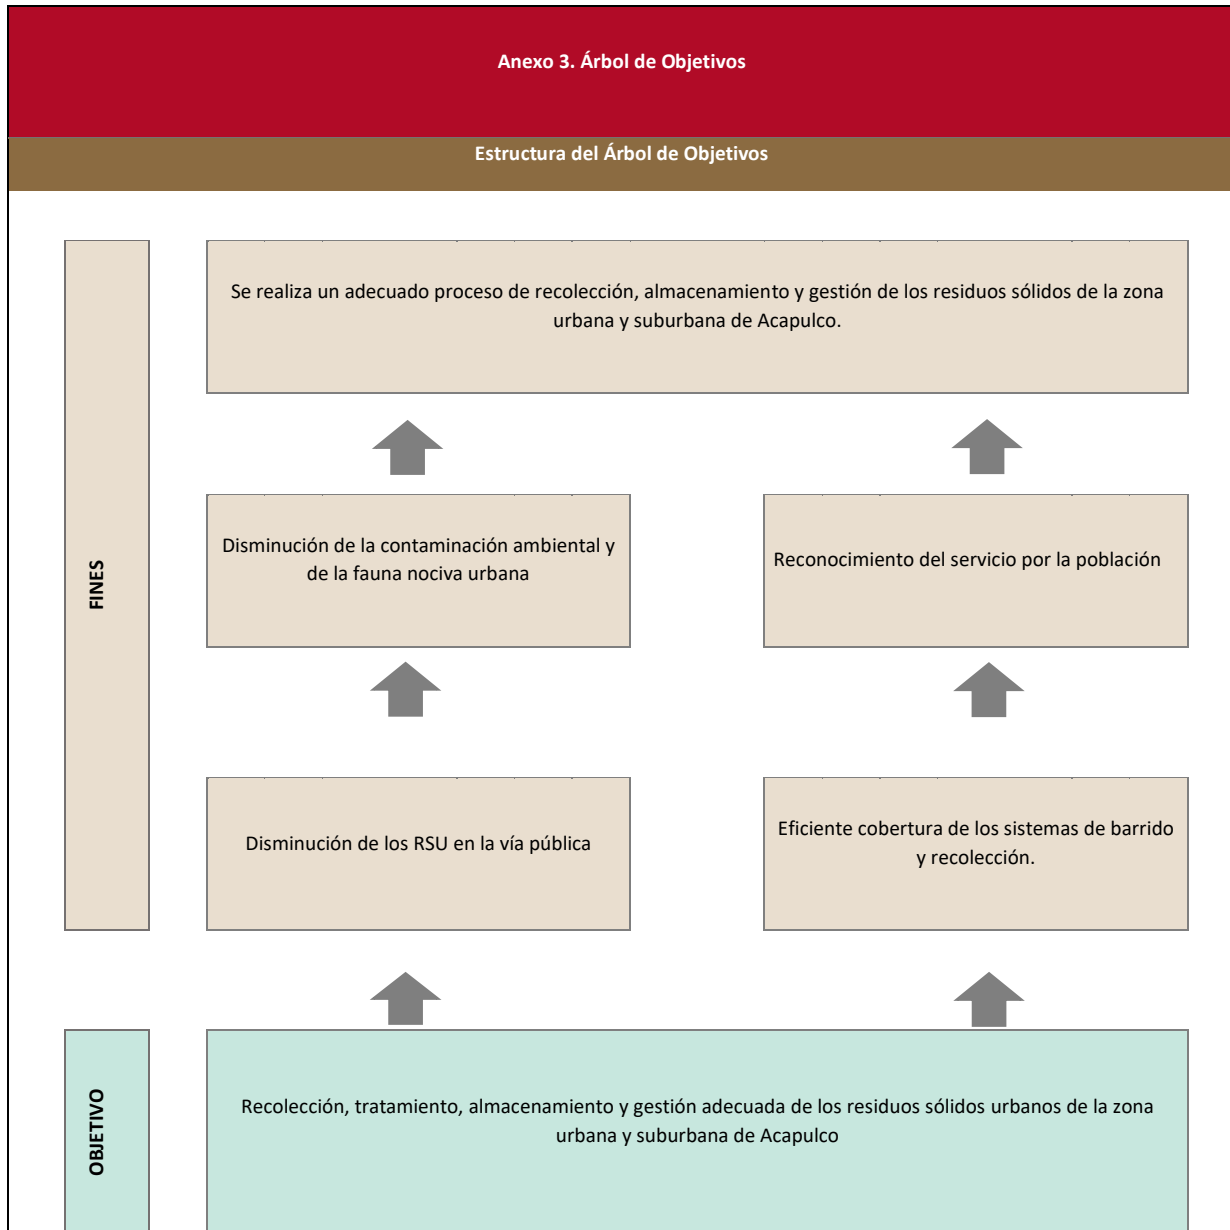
Anexo 3. Árbol de Objetivos

Estructura del Árbol de Objetivos

FINES

Se realiza un adecuado proceso de recolección, almacenamiento y gestión de los residuos sólidos de la zona urbana y suburbana de Acapulco.

Disminución de la contaminación ambiental y de la fauna nociva urbana

Reconocimiento del servicio por la población

Disminución de los RSU en la vía pública

Eficiente cobertura de los sistemas de barrido y recolección.

OBJETIVO

Recolección, tratamiento, almacenamiento y gestión adecuada de los residuos sólidos urbanos de la zona urbana y suburbana de Acapulco